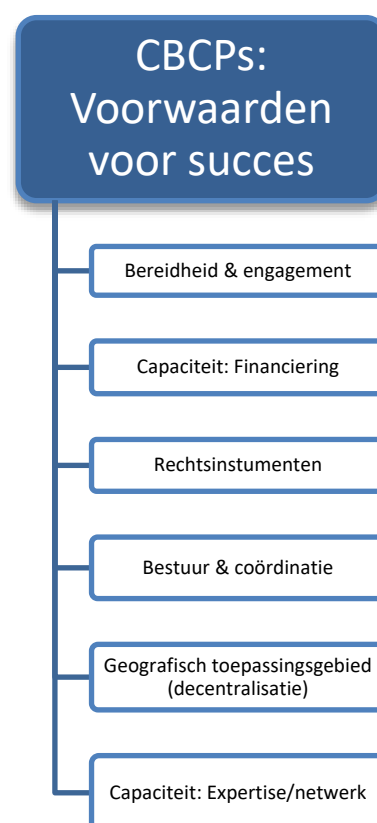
CBCPs: Voorwaarden voor succes

Bereidheid & engagement

Capaciteit: Financiering

Rechtsinstumenten

Bestuur & coördinatie

Geografisch toepassingsgebied (decentralisatie)

Capaciteit: Expertise/netwerk